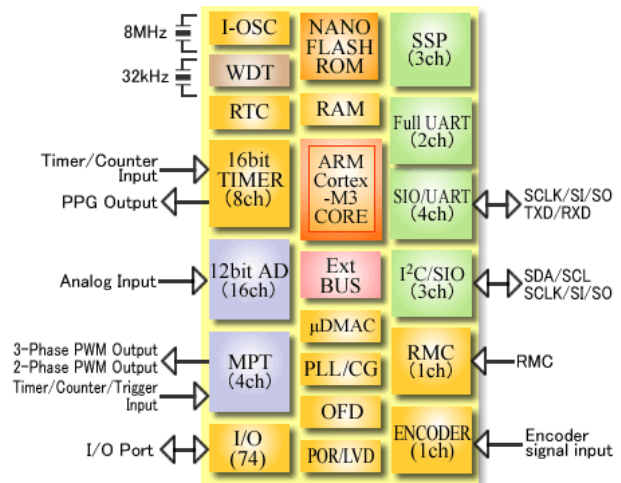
8MHz

32kHz

I-OSC

WDT

RTC

NANO FLASH ROM

RAM

SSP (3ch)

Full UART (2ch)

Timer/Counter Input

PPG Output

16bit TIMER (8ch)

ARM Cortex -M3 CORE

SIO/UART (4ch)

SCLK/SI/SO TXD/RXD

Analog Input

12bit AD (16ch)

Ext BUS

$I^2C$/SIO (3ch)

SDA/SCL SCLK/SI/SO

μDMAC

3-Phase PWM Output 2-Phase PWM Output

Timer/Counter/Trigger Input

MPT (4ch)

PLL/CG

RMC (1ch)

RMC

OFD

I/O Port

I/O (74)

POR/LVD

ENCODER (1ch)

Encoder signal input